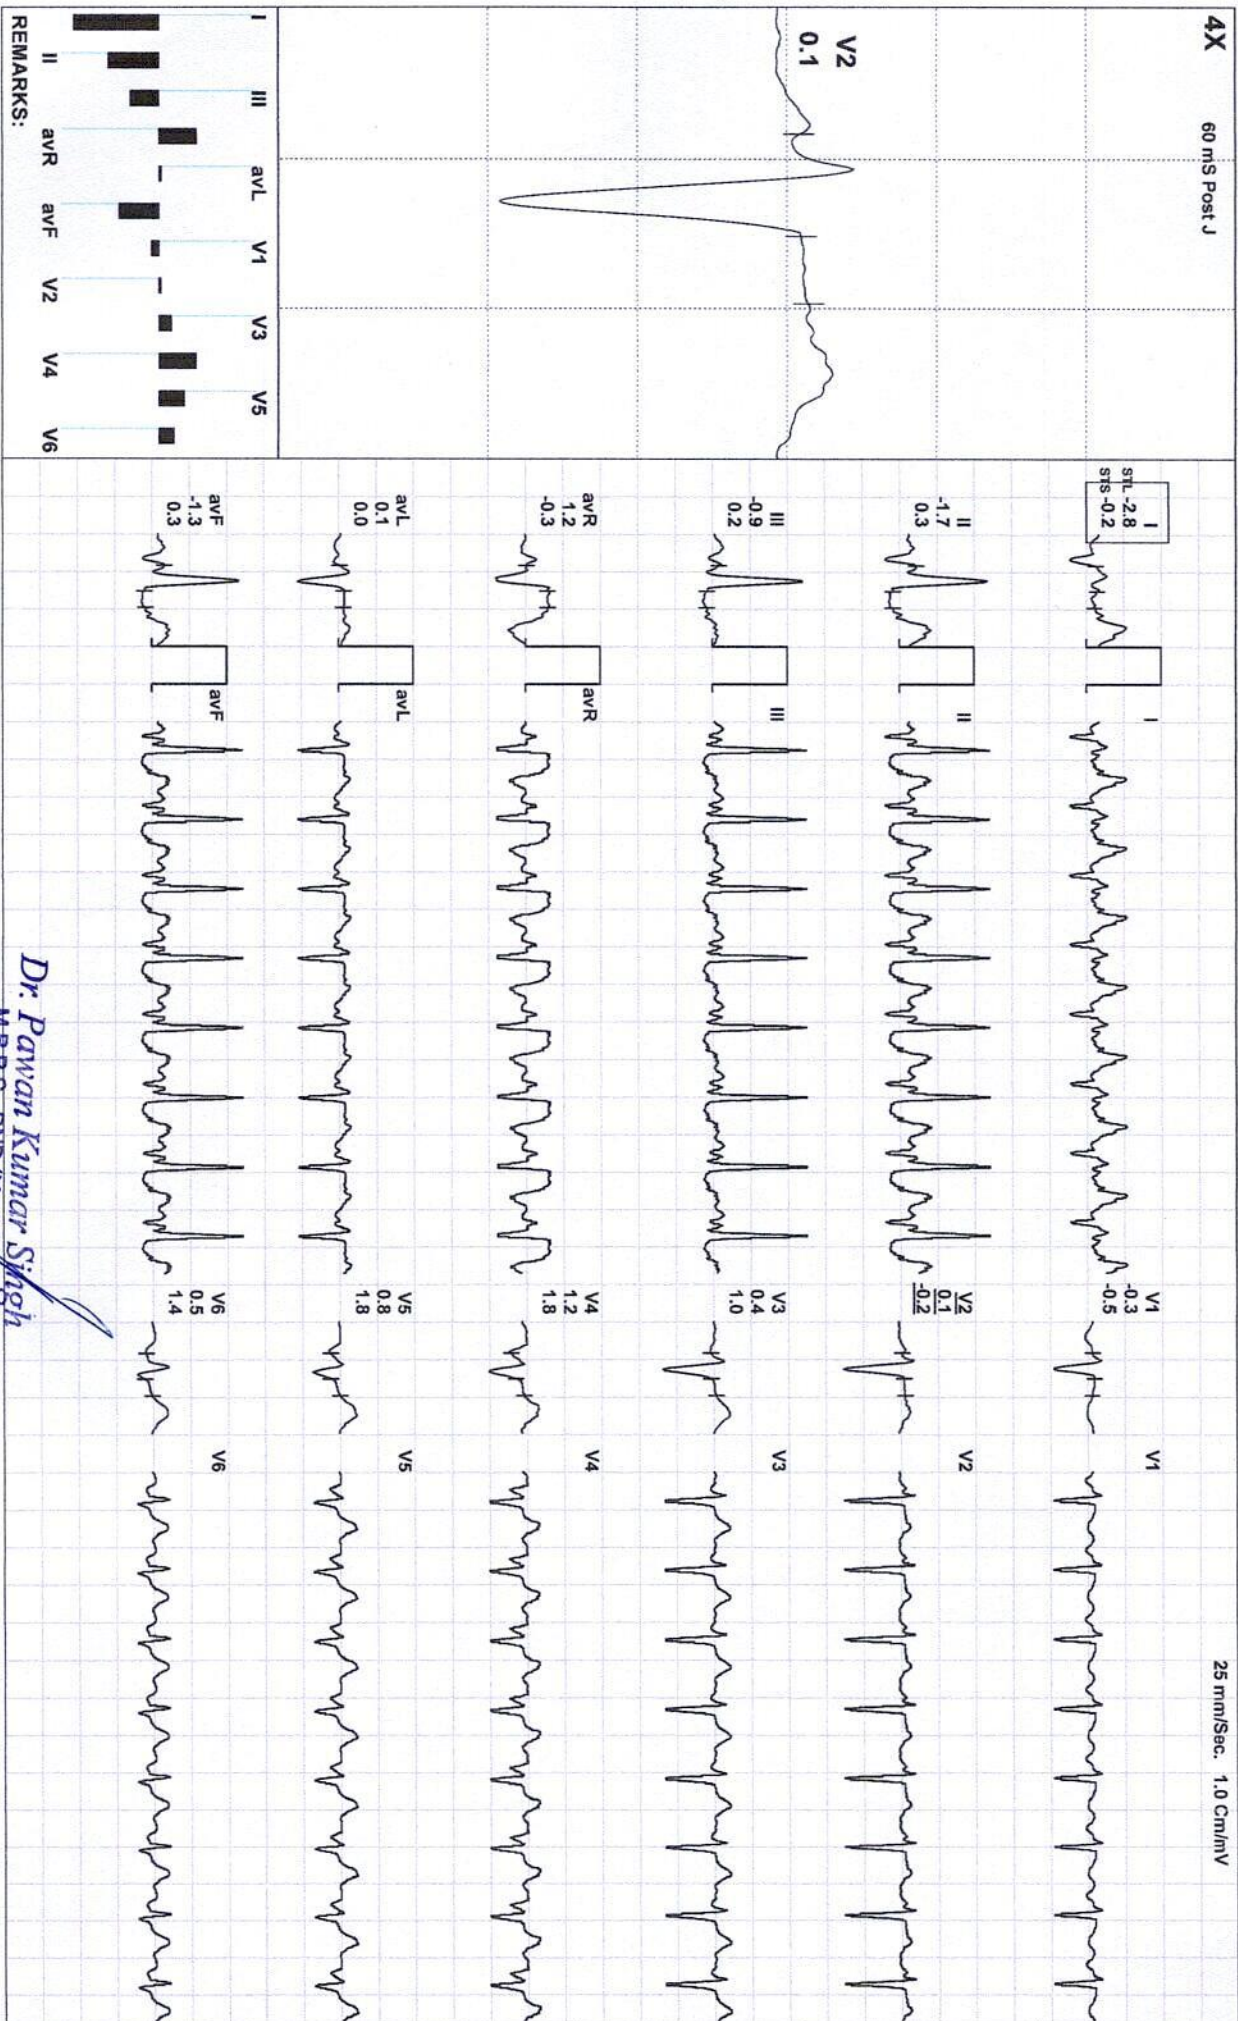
4X
60 mS Post J
V2
0.1

I III avL V1 V3 V5
II avR avF V2 V4 V6
REMARKS:

I
STL -2.8
STS -0.2
II
-1.7
0.3
III
-0.9
0.2
avR
1.2
-0.3
avL
0.1
0.0
avF
-1.3
0.3

I
II
III
avR
avL
avF

V1
-0.3
-0.5
V2
0.1
-0.2
V3
0.4
1.0
V4
1.2
1.8
V5
0.8
1.8
V6
0.5
1.4

V1
V2
V3
V4
V5
V6

25 mm/Sec. 1.0 Cm/mV

Dr. Pawan Kumar Singh
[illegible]